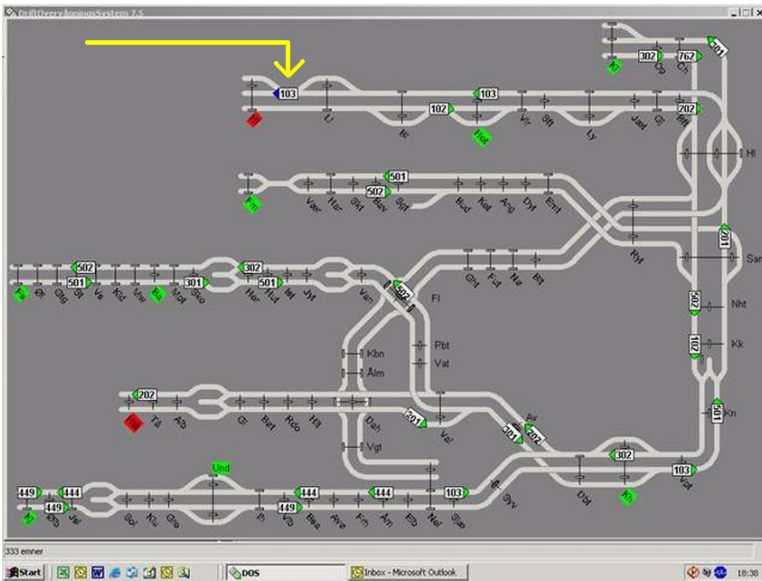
DriftOvervågningsSystem 7.5

302
762
201
103
103
102
702
Li
Ifr
Hd
Vr
Sft
Ly
Jæt
Gl
Bft
Hl
501
502
Fm
Vær
Har
Skt
Bav
Spf
Bud
Kal
Ang
Dyf
Emt
Sam
701
502
501
301
302
501
Rdf
Ho
Ol
Gb
Sl
Va
Kli
Vn
Mo
Hj
Nkt
Hm
Hel
Hjl
Jyl
Van
702
Fl
Ghl
Fot
Ful
Bl
Nht
202
Kk
Kbn
Pbt
Ålm
Vat
202
Td
Ab
Gl
Ret
Rdo
Hll
Dah
Vgt
201
Val
Av
201
202
Kn
701
302
103
Vpt
Dbl
Kt
Und
449
444
449
444
444
103
Syv
Jel
Sol
Ku
Gra
Tr
Vtu
Bea
Ava
Frh
Arn
Eb
Nel
Sjæ
333 emner
Start
DOS
Inbox - Microsoft Outlook
18:38